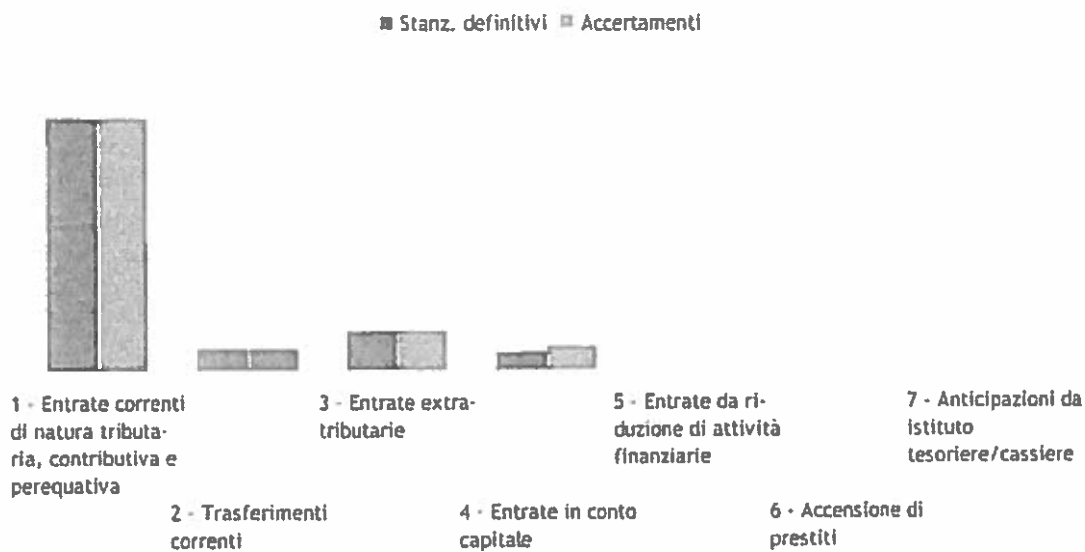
Stanz. definitivi Accertamenti

1 - Entrate correnti di natura tributaria, contributiva e perequativa

2 - Trasferimenti correnti

3 - Entrate extratributarie

4 - Entrate in conto capitale

5 - Entrate da riduzione di attività finanziarie

6 - Accensione di prestiti

7 - Anticipazioni da istituto tesoriere/cassiere